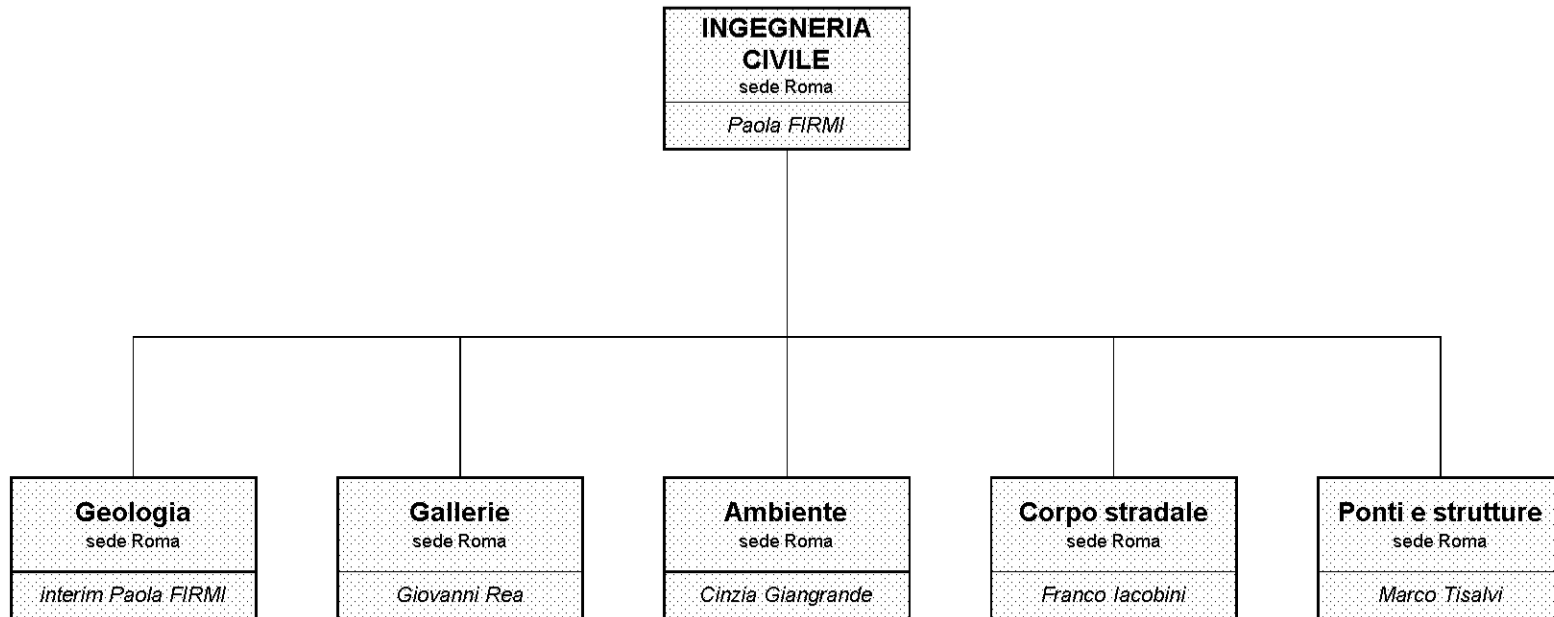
INGEGNERIA CIVILE
sede Roma
Paola FIRMI

Geologia
sede Roma
interim Paola FIRMI

Gallerie
sede Roma
Giovanni Rea

Ambiente
sede Roma
Cinzia Giangrande

Corpo stradale
sede Roma
Franco Iacobini

Ponti e strutture
sede Roma
Marco Tisalvi